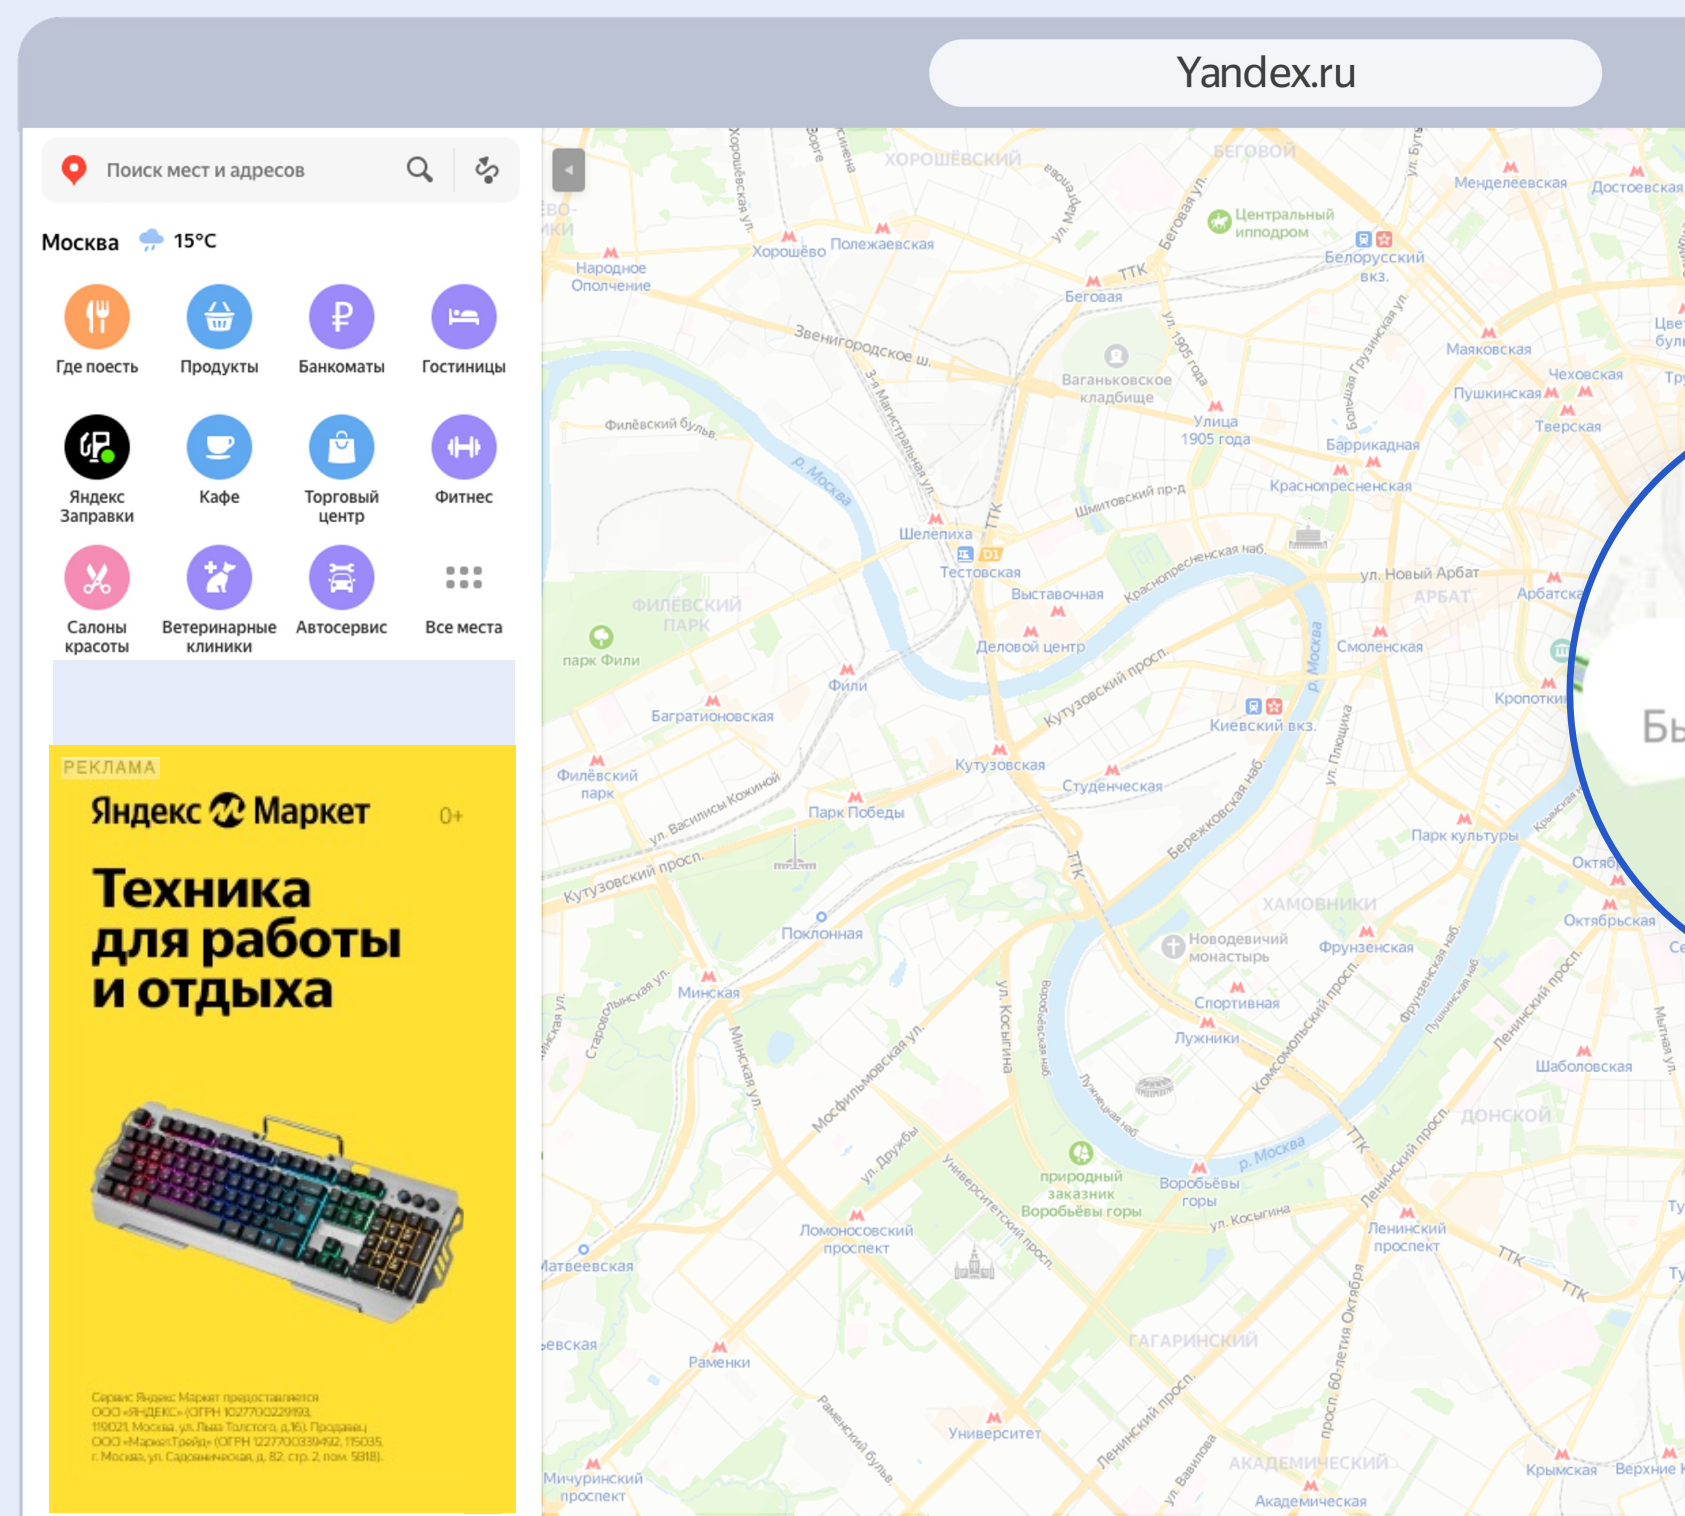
Yandex.ru

Поиск мест и адресов

Москва 15°C

Где поесть
Продукты
Банкоматы
Гостиницы
Яндекс Заправки
Кафе
Торговый центр
Фитнес
Салоны красоты
Ветеринарные клиники
Автосервис
Все места

РЕКЛАМА
Яндекс Маркет 0+
Техника для работы и отдыха

Сервис Яндекс Маркет предоставляется ООО «ЯНДЕКС» (ОГРН 1027700229193, 119021, Москва, ул. Льва Толстого, д. 16). Продавец ООО «МаркетТрейд» (ОГРН 1227700339492, 115035, г. Москва, ул. Садовническая, д. 82, стр. 2, пом. 5В18).

Хорошёвский
Беговой
Менделеевская
Достоевская
Центральный ипподром
Белорусский вкз.
Народное Ополчение
Хорошёво
Полежаевская
Беговая
ТТК
Звенигородское ш.
Ваганьковское кладбище
Улица 1905 года
Маяковская
Чеховская
Пушкинская
Тверская
Баррикадная
Краснопресненская
Филёвский бульв.
р. Москва
Шмитовский пр-д
Шелепиха
Тестовская
Выставочная
Краснопресненская наб.
ул. Новый Арбат
Арбат
Арбатская
Филёвский парк
парк Фили
Деловой центр
Смоленская
Фили
Кутузовский просп.
Киевский вкз.
Кропоткинская
Багратионовская
Филёвский парк
Кутузовская
Студенческая
ул. Василисы Кожиной
Парк Победы
Бережковская наб.
Парк культуры
Кутузовский просп.
Поклонная
Хамовники
Новодевичий монастырь
Фрунзенская
Октябрьская
Минская
Спортивная
Лужники
ул. Косыгина
Мосфильмовская ул.
Комсомольский просп.
Ленинский просп.
Шаболовская
Донской
природный заказник Воробьёвы горы
Воробьёвы горы
р. Москва
ул. Косыгина
Ломоносовский проспект
Ленинский проспект
Матвеевская
ТТК
Гагаринский
Раменки
Университет
просп. 60-летия Октября
Мичуринский проспект
Академический
Академическая
Крымская
Верхние
Бь